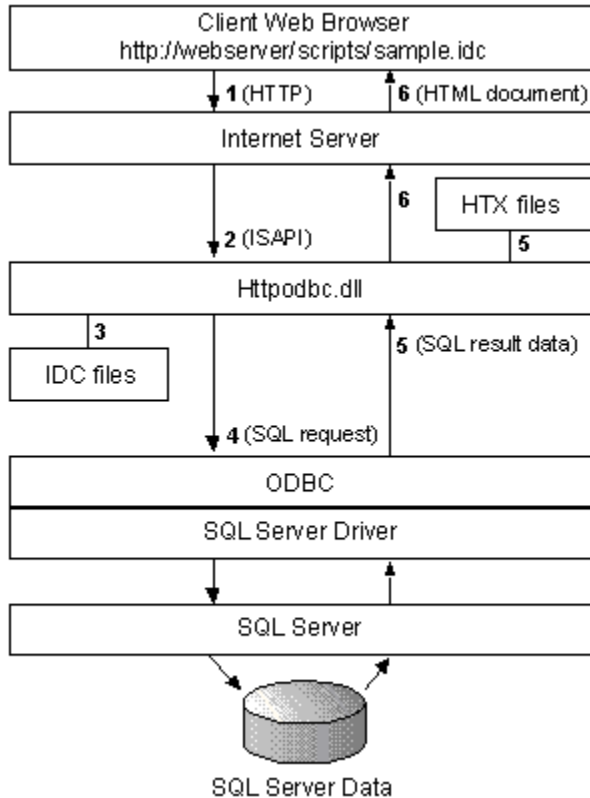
Client Web Browser
http://webserver/scripts/sample.idc

1 (HTTP)

6 (HTML document)

Internet Server

6

HTX files

2 (ISAPI)

5

Httpodbc.dll

3

5 (SQL result data)

IDC files

4 (SQL request)

ODBC

SQL Server Driver

SQL Server

SQL Server Data